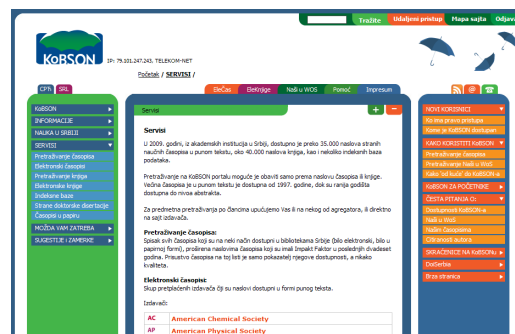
Tražite | Udaljeni pristup | Mapa sajta | Odjava

KoBSON

IP: 79.101.247.243. TELEKOM-NET

Početak / SERVISI /

CPh SRL

Elečas | Elknjige | Naši u WOS | Pomoć | Impresum

KoBSON
INFORMACIJE
NAUKA U SRBIJI
SERVISI
Pretraživanje časopisa
Elektronski časopisi
Pretraživanje knjiga
Elektronske knjige
Indeksne baze
Strane doktorske disertacije
Časopisi u papiru
MOŽDA VAM ZATREBA
SUGESTIJE I ZAMERKE

Servisi

Servisi

U 2009. godini, iz akademskih institucija u Srbiji, dostupno je preko 35.000 naslova stranih naučnih časopisa u punom tekstu, oko 40.000 naslova knjiga, kao i nekoliko indeksnih baza podataka.

Pretraživanje na KoBSON portalu moguće je obaviti samo prema naslovu časopisa ili knjige. Većina časopisa je u punom tekstu je dostupna od 1997. godine, dok su ranija godišta dostupna do nivoa abstrakta.

Za predmetna pretraživanja po člancima upućujemo Vas ili na nekog od agregatora, ili direktno na sajt izdavača.

Pretraživanje časopisa:
Spisak svih časopisa koji su na neki način dostupni u biblioteksama Srbije (bilo elektronski, bilo u papirnoj formi), proširena naslovima časopisa koji su imali Impakt Faktor u poslednjih dvadeset godina. Prasatvo časopisa na toj listi je samo pokazatelj njegove dostupnosti, a nikako kvaliteta.

Elektronski časopisi:
Skup pretplaćenih izdavača čiji su naslovi dostupni u formi punog teksta.

Izdavači:

AC | American Chemical Society
AP | American Physical Society

NOVI KORISNICI
Ko ima pravo pristupa
Kome je KoBSON dostupan
KAKO KORISTITI KoBSON
Pretraživanje časopisa
Pretraživanje Naši u WoS
Kako 'do kuće' do KoBSON-a
KoBSON ZA POČETNIKE
ČESTA PITANJA O:
Dvodupnosti KoBSON-a
Naši u WoS
Naslovi časopisa
Citiranosti autora
SKRAĆENICE NA KoBSON-u
Dostavka
Brza stranica